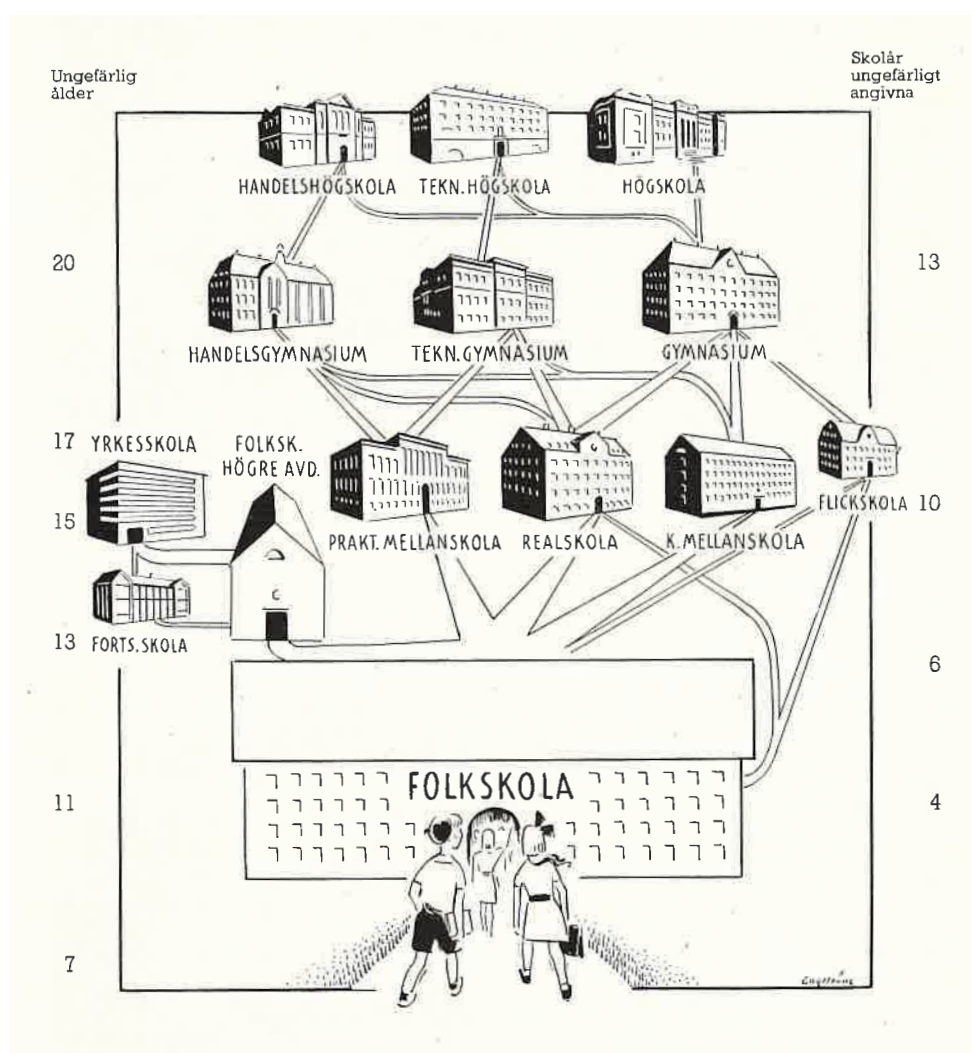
Ungefärlig ålder

Skolår ungefärligt angivna

HANDELSHÖGSKOLA

TEKN. HÖGSKOLA

HÖGSKOLA

20

13

HANDELSGYMNASIUM

TEKN. GYMNASIUM

GYMNASIUM

17

YRKESSKOLA

FOLKSK. HÖGRE AVD.

15

PRAKT. MELLANSKOLA

REALSKOLA

K. MELLANSKOLA

FLICKSKOLA

10

13

FORTS. SKOLA

6

FOLKSKOLA

11

4

7

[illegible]